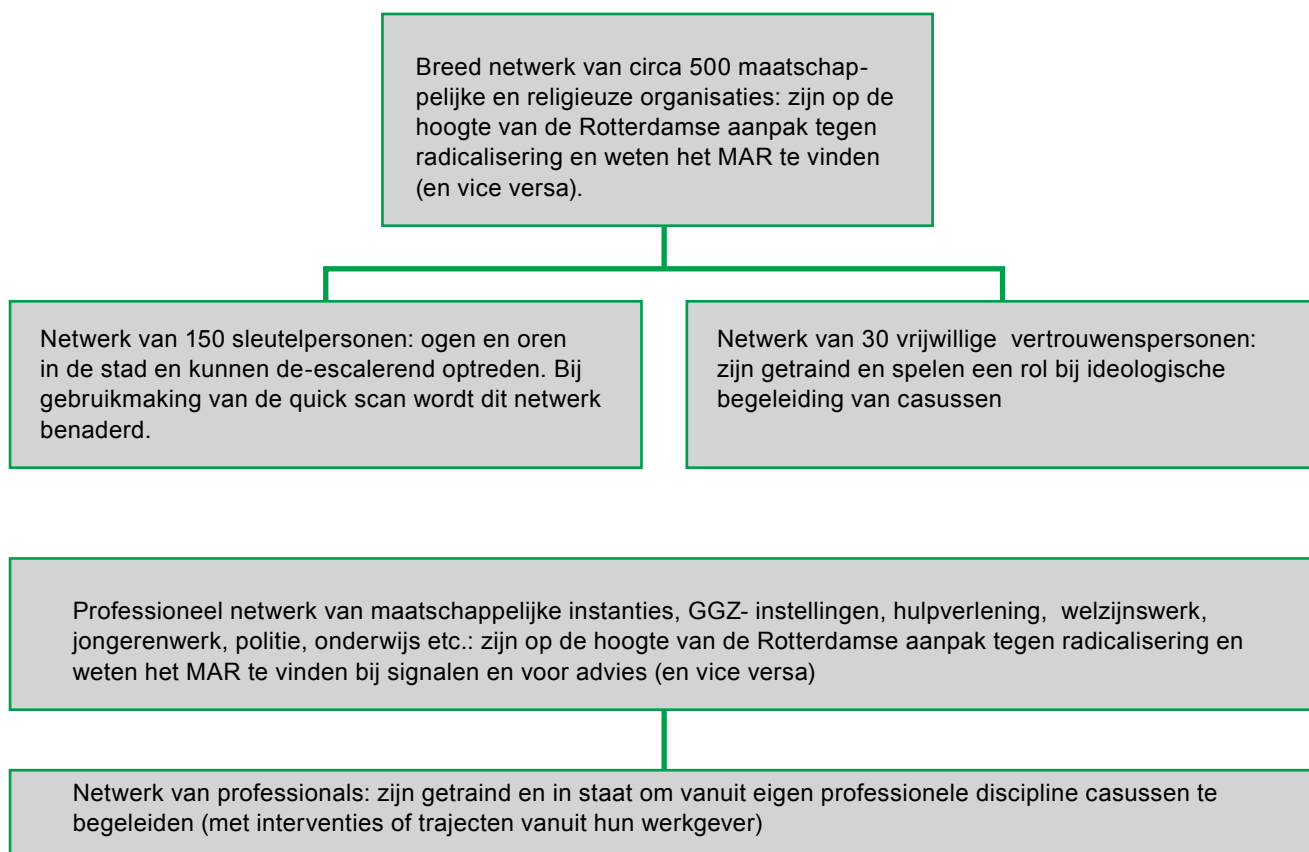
Breed netwerk van circa 500 maatschappelijke en religieuze organisaties: zijn op de hoogte van de Rotterdamse aanpak tegen radicalisering en weten het MAR te vinden (en vice versa).

Netwerk van 150 sleutelpersonen: ogen en oren in de stad en kunnen de-escalerend optreden. Bij gebruikmaking van de quick scan wordt dit netwerk benaderd.

Netwerk van 30 vrijwillige vertrouwenspersonen: zijn getraind en spelen een rol bij ideologische begeleiding van casussen

Professioneel netwerk van maatschappelijke instanties, GGZ- instellingen, hulpverlening, welzijnswerk, jongerenwerk, politie, onderwijs etc.: zijn op de hoogte van de Rotterdamse aanpak tegen radicalisering en weten het MAR te vinden bij signalen en voor advies (en vice versa)

Netwerk van professionals: zijn getraind en in staat om vanuit eigen professionele discipline casussen te begeleiden (met interventies of trajecten vanuit hun werkgever)